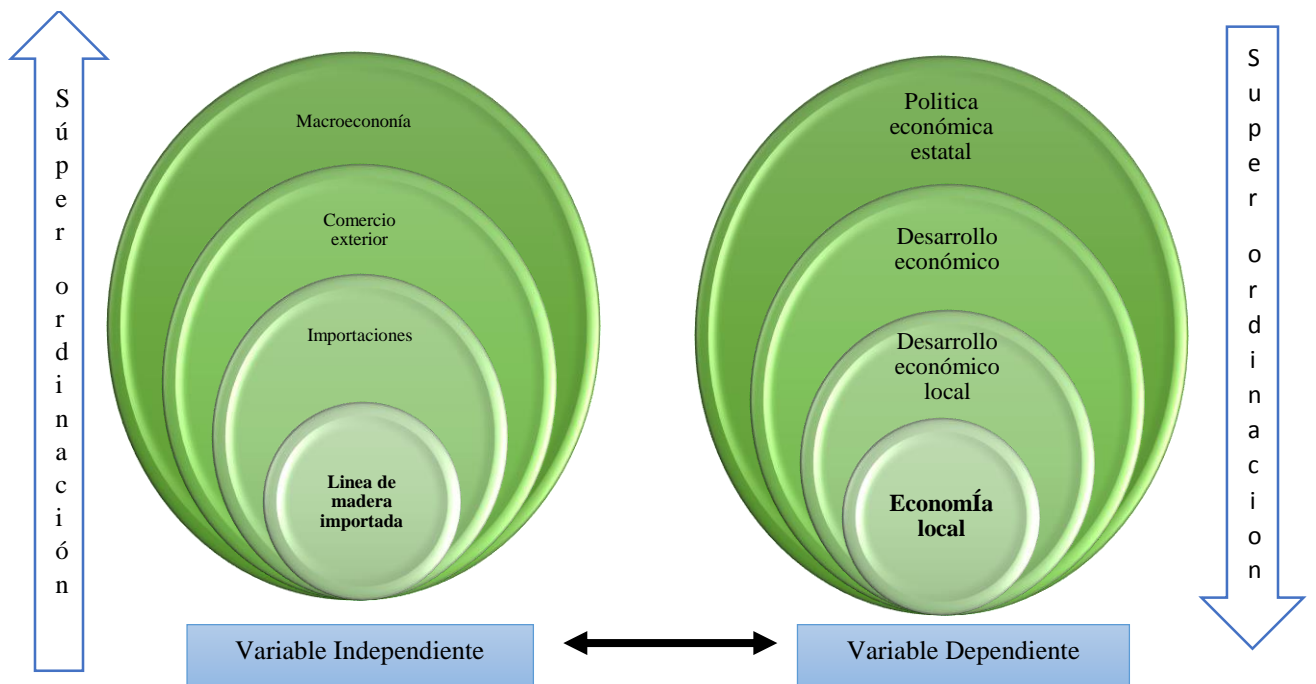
Súper ordinación

Macroeconomía

Comercio exterior

Importaciones

Linea de madera importada

Variable Independiente

Politica económica estatal

Desarrollo económico

Desarrollo económico local

EconomÍa local

Variable Dependiente

Super ordinacion